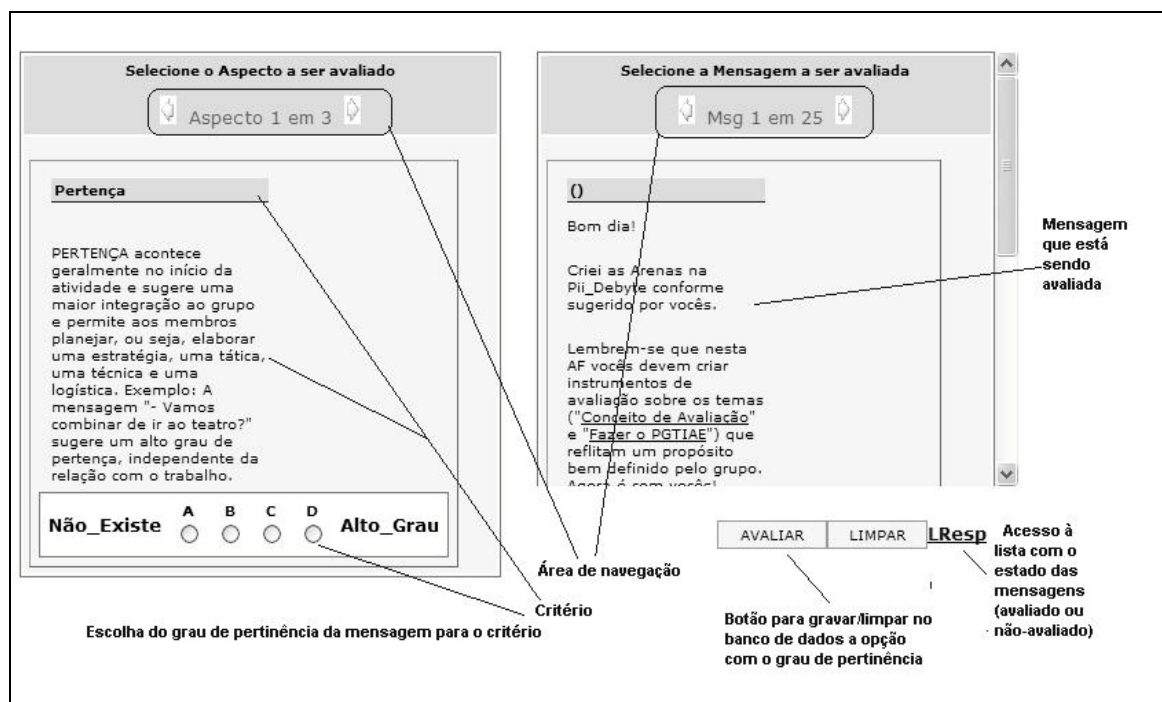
Selecione o Aspecto a ser avaliado

Aspecto 1 em 3

Pertença

PERTENÇA acontece geralmente no início da atividade e sugere uma maior integração ao grupo e permite aos membros planejar, ou seja, elaborar uma estratégia, uma tática, uma técnica e uma logística. Exemplo: A mensagem "- Vamos combinar de ir ao teatro?" sugere um alto grau de pertença, independente da relação com o trabalho.

Não_Existe A B C D Alto_Grau

Selecione a Mensagem a ser avaliada

Msg 1 em 25

()

Bom dia!

Criei as Arenas na Pii_Debyte conforme sugerido por vocês.

Lembrem-se que nesta AF vocês devem criar instrumentos de avaliação sobre os temas ("Conceito de Avaliação" e "Fazer o PGTIAE") que reflitam um propósito bem definido pelo grupo. Agora é com você!

Mensagem que está sendo avaliada

AVALIAR LIMPAR LResp

Acesso à lista com o estado das mensagens (avaliado ou não-avaliado)

Área de navegação

Critério

Escolha do grau de pertinência da mensagem para o critério

Botão para gravar/limpar no banco de dados a opção com o grau de pertinência